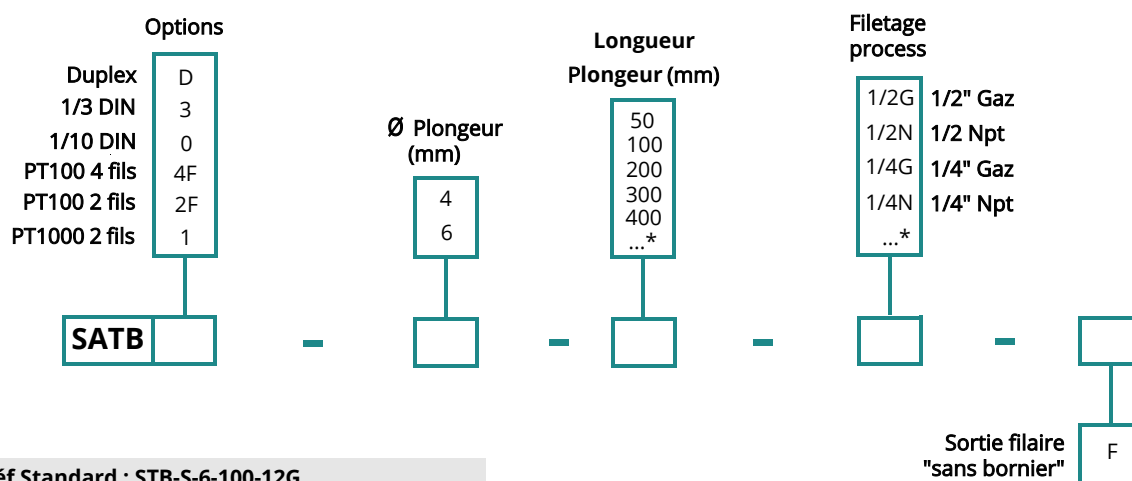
Options

Duplex D
1/3 DIN 3
1/10 DIN 0
PT100 4 fils 4F
PT100 2 fils 2F
PT1000 2 fils 1

Ø Plongeur (mm)

4
6

Longueur Plongeur (mm)

50
100
200
300
400
...*

Filetage process

1/2G 1/2" Gaz
1/2N 1/2 Npt
1/4G 1/4" Gaz
1/4N 1/4" Npt
...*

SATB - - - -

Sortie filaire "sans bornier" F

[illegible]éf Standard : STB-S-6-100-12G